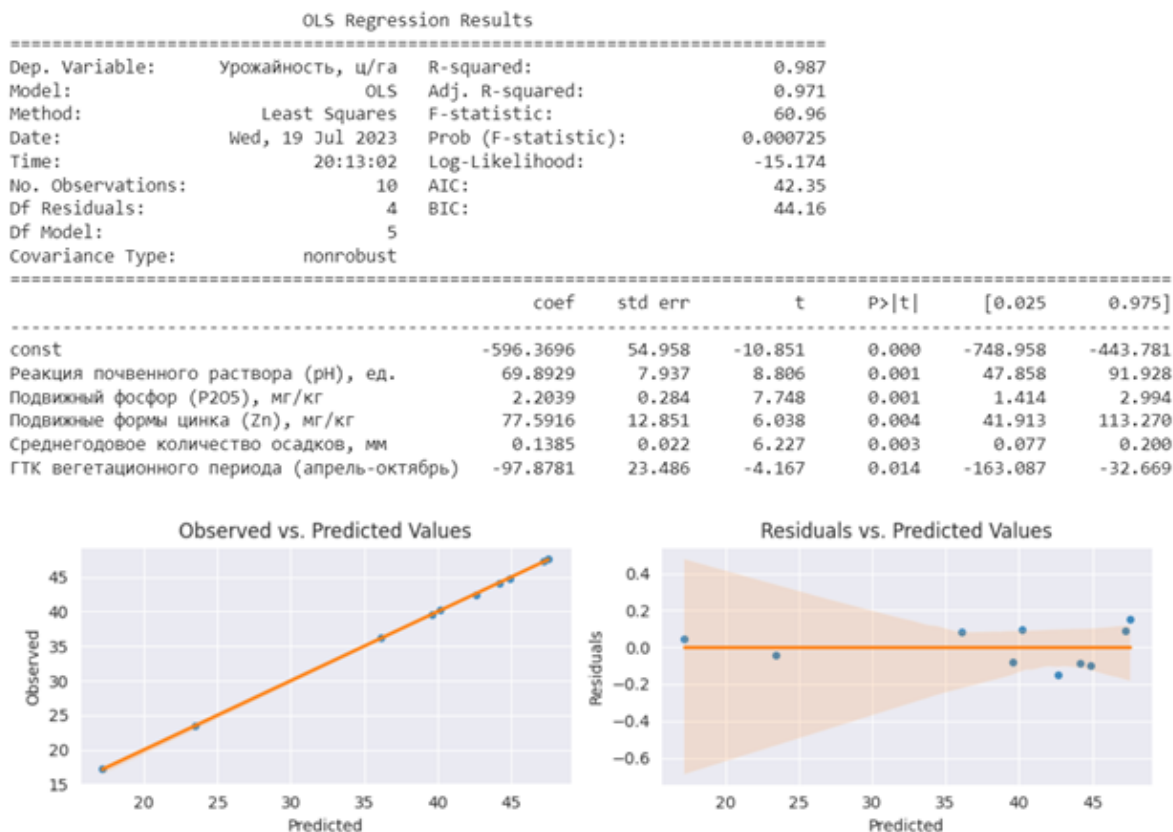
OLS Regression Results

| | | | |
|---|---|---|---|
| Dep. Variable: | Урожайность, ц/га | R-squared: | 0.987 |
| Model: | OLS | Adj. R-squared: | 0.971 |
| Method: | Least Squares | F-statistic: | 60.96 |
| Date: | Wed, 19 Jul 2023 | Prob (F-statistic): | 0.000725 |
| Time: | 20:13:02 | Log-Likelihood: | -15.174 |
| No. Observations: | 10 | AIC: | 42.35 |
| Df Residuals: | 4 | BIC: | 44.16 |
| Df Model: | 5 | | |
| Covariance Type: | nonrobust | | |

| | coef | std err | t | P>\|t\| | [0.025 | 0.975] |
|---|---|---|---|---|---|---|
| const | -596.3696 | 54.958 | -10.851 | 0.000 | -748.958 | -443.781 |
| Реакция почвенного раствора (pH), ед. | 69.8929 | 7.937 | 8.806 | 0.001 | 47.858 | 91.928 |
| Подвижный фосфор (P2O5), мг/кг | 2.2039 | 0.284 | 7.748 | 0.001 | 1.414 | 2.994 |
| Подвижные формы цинка (Zn), мг/кг | 77.5916 | 12.851 | 6.038 | 0.004 | 41.913 | 113.270 |
| Среднегодовое количество осадков, мм | 0.1385 | 0.022 | 6.227 | 0.003 | 0.077 | 0.200 |
| ГТК вегетационного периода (апрель-октябрь) | -97.8781 | 23.486 | -4.167 | 0.014 | -163.087 | -32.669 |

Observed vs. Predicted Values

Observed
45
40
35
30
25
20
15
20 25 30 35 40 45
Predicted

Residuals vs. Predicted Values

Residuals
0.4
0.2
0.0
−0.2
−0.4
−0.6
20 25 30 35 40 45
Predicted